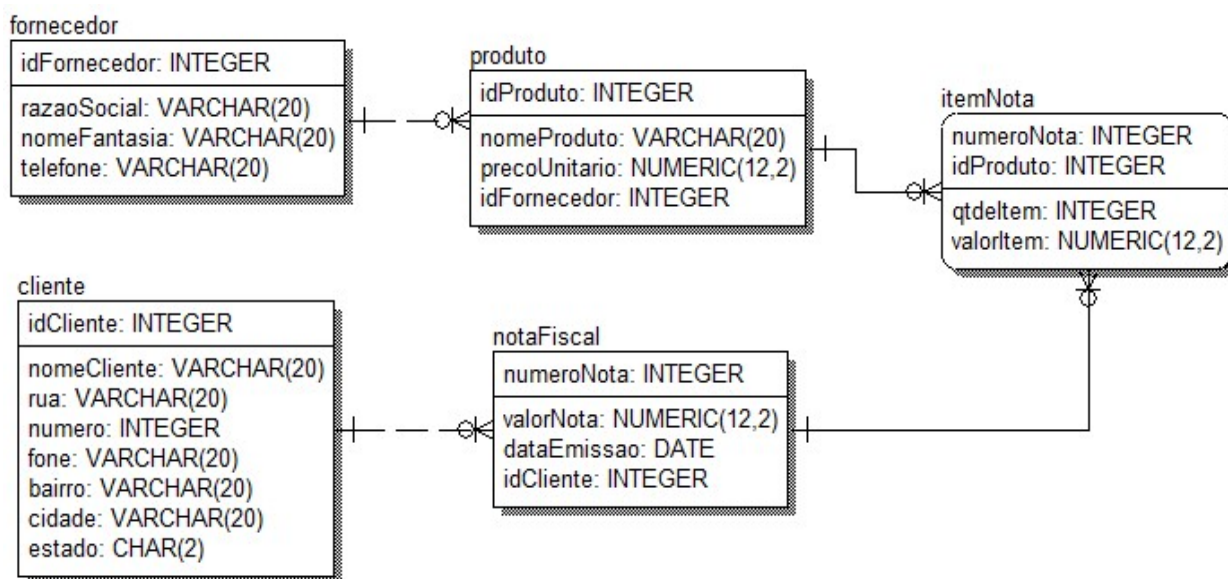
fornecedor

idFornecedor: INTEGER

razaoSocial: VARCHAR(20)
nomeFantasia: VARCHAR(20)
telefone: VARCHAR(20)

produto

idProduto: INTEGER

nomeProduto: VARCHAR(20)
precoUnitario: NUMERIC(12,2)
idFornecedor: INTEGER

itemNota

numeroNota: INTEGER
idProduto: INTEGER

qtdeItem: INTEGER
valorItem: NUMERIC(12,2)

cliente

idCliente: INTEGER

nomeCliente: VARCHAR(20)
rua: VARCHAR(20)
numero: INTEGER
fone: VARCHAR(20)
bairro: VARCHAR(20)
cidade: VARCHAR(20)
estado: CHAR(2)

notaFiscal

numeroNota: INTEGER

valorNota: NUMERIC(12,2)
dataEmissao: DATE
idCliente: INTEGER